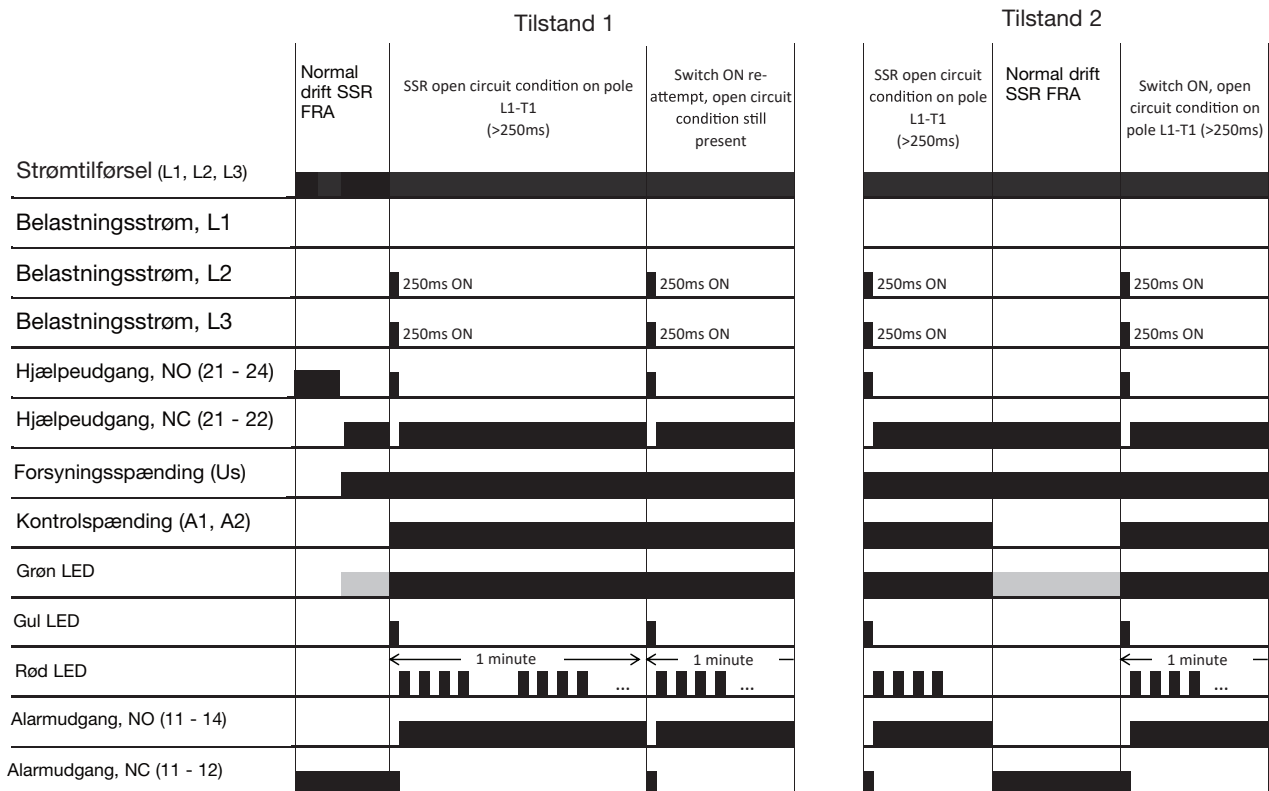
Tilstand 1

Tilstand 2

Normal drift SSR FRA

SSR open circuit condition on pole L1-T1 (>250ms)

Switch ON re-attempt, open circuit condition still present

SSR open circuit condition on pole L1-T1 (>250ms)

Normal drift SSR FRA

Switch ON, open circuit condition on pole L1-T1 (>250ms)

Strømtilførsel (L1, L2, L3)

Belastningsstrøm, L1

Belastningsstrøm, L2

250ms ON

250ms ON

250ms ON

250ms ON

Belastningsstrøm, L3

250ms ON

250ms ON

250ms ON

250ms ON

Hjælpeudgang, NO (21 - 24)

Hjælpeudgang, NC (21 - 22)

Forsyningsspænding (Us)

Kontrolspænding (A1, A2)

Grøn LED

Gul LED

Rød LED

1 minute

1 minute

...

...

1 minute

...

Alarmudgang, NO (11 - 14)

Alarmudgang, NC (11 - 12)